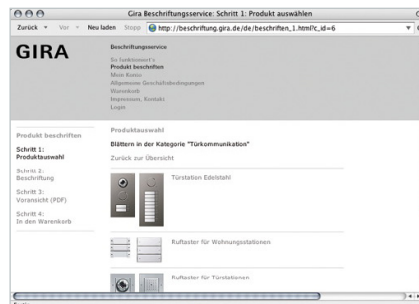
Gira Beschriftungsservice: Schritt 1: Produkt auswählen

Zurück ▾ Vor ▾ Neu laden Stopp http://beschriftung.gira.de/de/beschriften_1.html?c_id=6

GIRA

Beschriftungsservice

So funktioniert's
Produkt beschriften
Mein Konto
Allgemeine Geschäftsbedingungen
Warenkorb
Impressum, Kontakt
Login

Produkt beschriften

Schritt 1:
Produktauswahl

Schritt 2:
Beschriftung

Schritt 3:
Voransicht (PDF)

Schritt 4:
In den Warenkorb

Produktauswahl

Blättern in der Kategorie "Türkommunikation"

Zurück zur Übersicht

Türstation Edelstahl

Ruftaster für Wohnungsstationen

Ruftaster für Türstationen